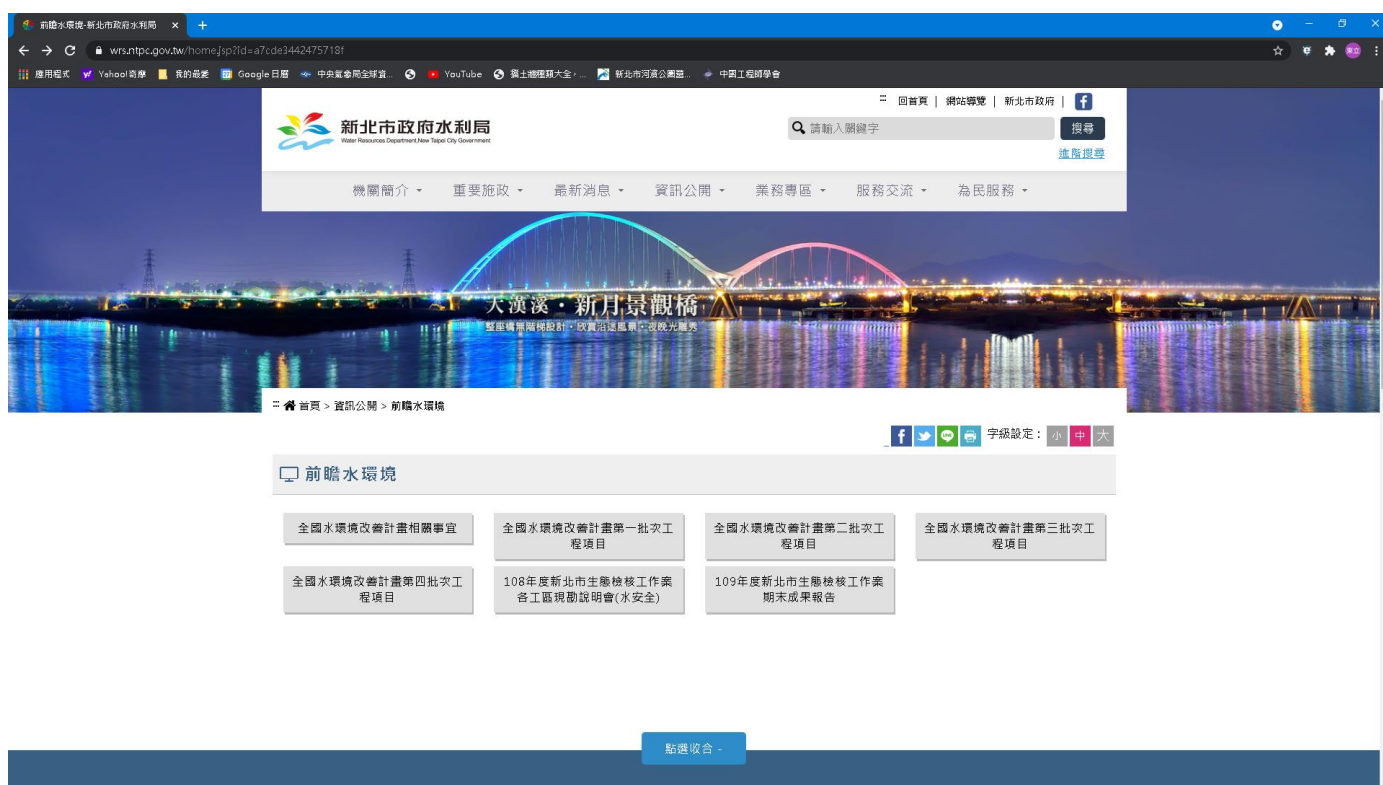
前瞻水環境-新北市政府水利局 ×

wrs.ntpc.gov.tw/home.jsp?id=a7cde3442475718f

應用程式 Yahoo!奇摩 我的最愛 Google 日曆 中央氣象局全球資... YouTube 獨土雞種類大全，... 新北市河濱公園遊... 中國工程師學會

新北市政府水利局
Water Resources Department,New Taipei City Government

回首頁 | 網站導覽 | 新北市政府 |

請輸入關鍵字 搜尋

進階搜尋

機關簡介 重要施政 最新消息 資訊公開 業務專區 服務交流 為民服務

大漢溪・新月景觀橋
整座橋無縫設計・欣賞沿途風景・夜晚光廊秀

首頁 > 資訊公開 > 前瞻水環境

字級設定： 小 中 大

前瞻水環境

全國水環境改善計畫相關事宜

全國水環境改善計畫第一批次工程項目

全國水環境改善計畫第二批次工程項目

全國水環境改善計畫第三批次工程項目

全國水環境改善計畫第四批次工程項目

108年度新北市生態檢核工作案各工區現勘說明會(水安全)

109年度新北市生態檢核工作案期末成果報告

點選收合 -